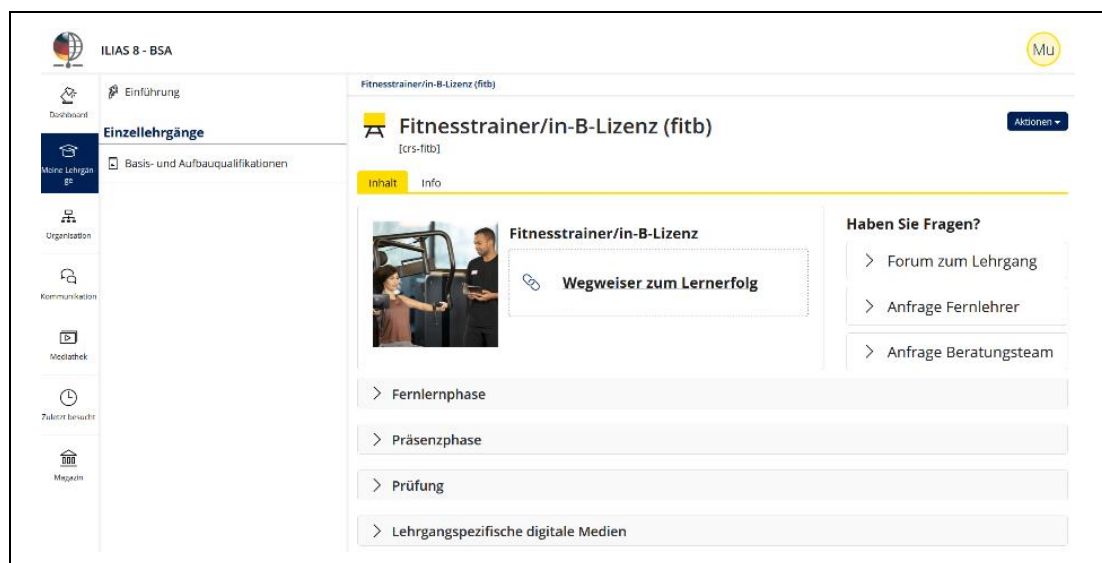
ILIAS 8 - BSA

Mu

Dashboard

Meine Lehrgänge

Organisation

Kommunikation

Mediathek

Zuletzt besucht

Magazin

Einführung

Einzellehrgänge

Basis- und Aufbauqualifikationen

Fitnesstrainer/in-B-Lizenz (fitb)

Fitnesstrainer/in-B-Lizenz (fitb)

[crs-fitb]

Aktionen

Inhalt

Info

Fitnesstrainer/in-B-Lizenz

Wegweiser zum Lernerfolg

Haben Sie Fragen?

Forum zum Lehrgang

Anfrage Fernlehrer

Anfrage Beratungsteam

Fernlernphase

Präsenzphase

Prüfung

Lehrgangspezifische digitale Medien